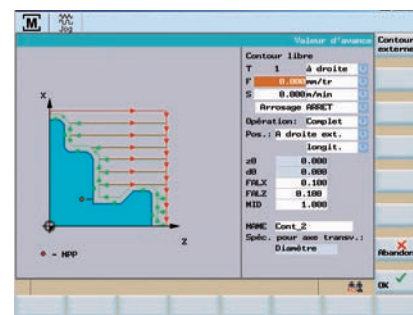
M
Jog

Valeur d'avance

Contour externe

Contour libre

T 1 à droite

F 0.000 mm/tr

S 0.000 m/min

Arrosage ARRET

Opération: Complet

Pos.: A droite ext.

longit.

z0 0.000

d0 0.000

FALX 0.100

FALZ 0.100

MID 1.000

NAME Cont_2

Spéc. pour axe transv.:

Diamètre

X

Z

• - MPP

Abandon

OK